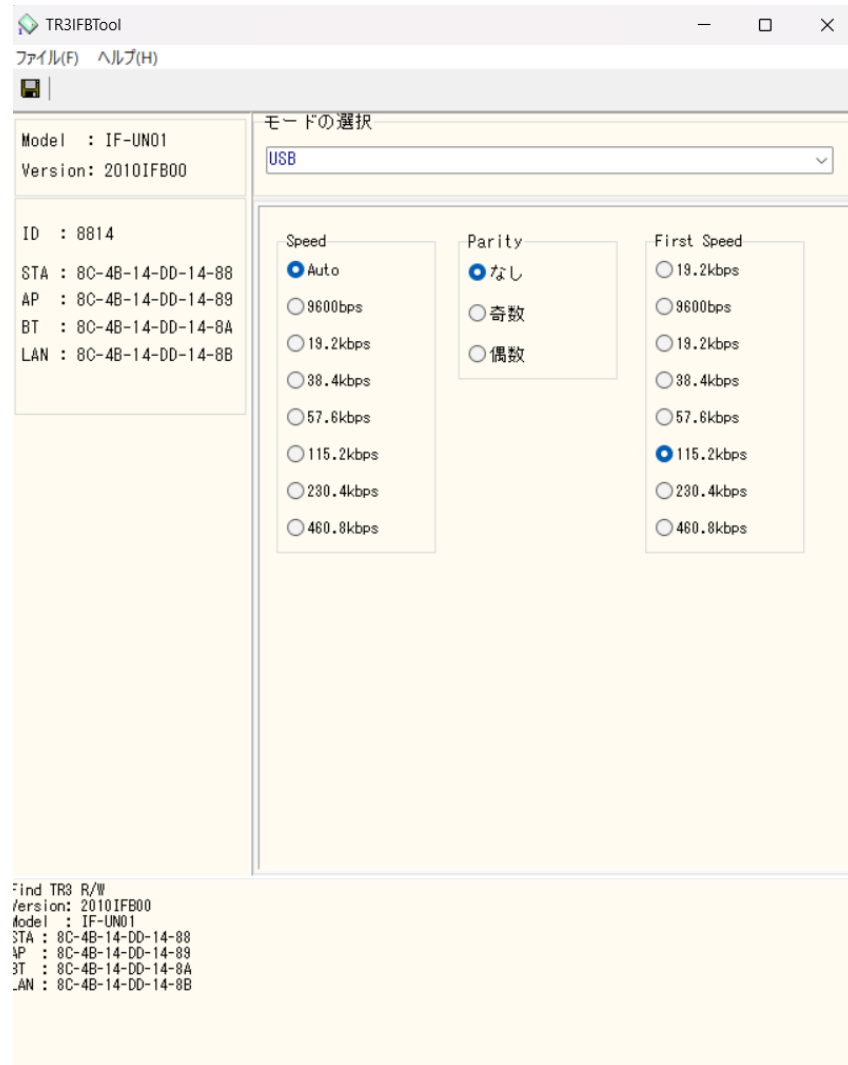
TR3IFBTool

ファイル(F) ヘルプ(H)

Model : IF-UN01
Version: 2010IFB00

ID : 8814

STA : 8C-4B-14-DD-14-88
AP : 8C-4B-14-DD-14-89
BT : 8C-4B-14-DD-14-8A
LAN : 8C-4B-14-DD-14-8B

モードの選択

USB

Speed
Auto
9600bps
19.2kbps
38.4kbps
57.6kbps
115.2kbps
230.4kbps
460.8kbps

Parity
なし
奇数
偶数

First Speed
19.2kbps
9600bps
19.2kbps
38.4kbps
57.6kbps
115.2kbps
230.4kbps
460.8kbps

Find TR3 R/W
Version: 2010IFB00
Model : IF-UN01
STA : 8C-4B-14-DD-14-88
AP : 8C-4B-14-DD-14-89
BT : 8C-4B-14-DD-14-8A
LAN : 8C-4B-14-DD-14-8B